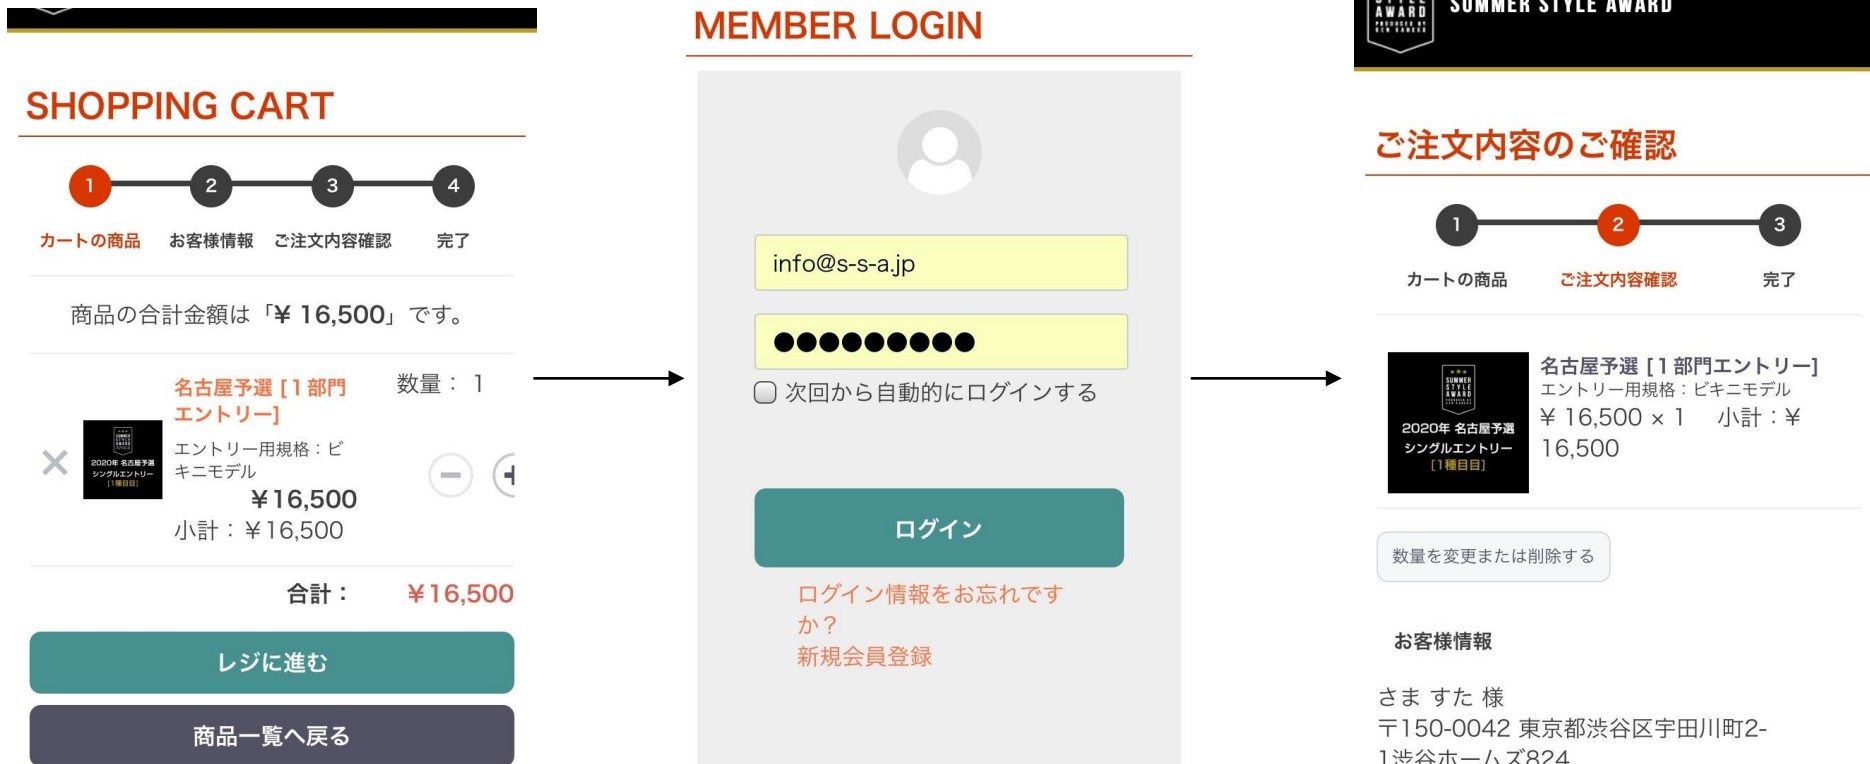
SHOPPING CART

1 2 3 4

カートの商品 お客様情報 ご注文内容確認 完了

商品の合計金額は「¥ 16,500」です。

名古屋予選 [1部門エントリー]

数量： 1

2020年 名古屋予選 シングルエントリー [1種目目]

エントリー用規格：ビキニモデル

¥16,500

小計：¥16,500

合計： ¥16,500

レジに進む

商品一覧へ戻る

MEMBER LOGIN

info@s-s-a.jp

●●●●●●●●●

次回から自動的にログインする

ログイン

ログイン情報をお忘れですか？

新規会員登録

SUMMER STYLE AWARD

ご注文内容のご確認

1 2 3

カートの商品 ご注文内容確認 完了

名古屋予選 [1部門エントリー]

エントリー用規格：ビキニモデル

¥ 16,500 × 1 小計：¥ 16,500

2020年 名古屋予選 シングルエントリー [1種目目]

数量を変更または削除する

お客様情報

さま すた 様

〒150-0042 東京都渋谷区宇田川町2-1渋谷ホームズ824